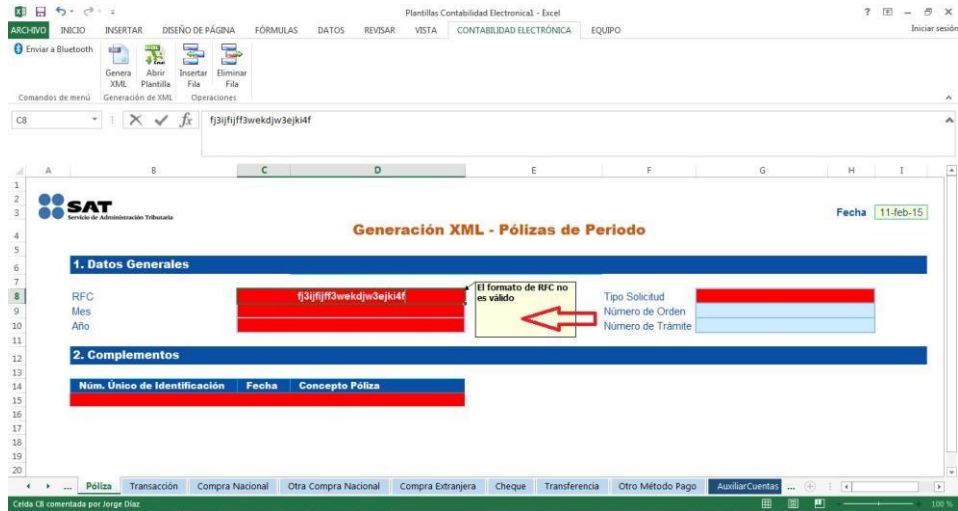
Plantillas Contabilidad Electronica1 - Excel

? – ×

ARCHIVO INICIO INSERTAR DISEÑO DE PÁGINA FÓRMULAS DATOS REVISAR VISTA CONTABILIDAD ELECTRÓNICA EQUIPO

Iniciar sesión

Enviar a Bluetooth

Comandos de menú

Genera XML

Abrir Plantilla

Generación de XML

Insertar Fila

Eliminar Fila

Operaciones

C8

fj3ijfijff3wekdjw3ejki4f

| A | B | C | D | E | F | G | H | I |
|---|---|---|---|---|---|---|---|---|

1
2
3
4
5
6
7
8
9
10
11
12
13
14
15
16
17
18
19
20

SAT Servicio de Administración Tributaria

Generación XML - Pólizas de Periodo

Fecha 11-feb-15

1. Datos Generales

RFC fj3ijfijff3wekdjw3ejki4f

Mes

Año

El formato de RFC no es válido

Tipo Solicitud

Número de Orden

Número de Trámite

2. Complementos

| Núm. Único de Identificación | Fecha | Concepto Póliza |
|---|---|---|
| | | |

... Póliza Transacción Compra Nacional Otra Compra Nacional Compra Extranjera Cheque Transferencia Otro Método Pago AuxiliarCuentas ...

Celda C8 comentada por Jorge Díaz

100 %